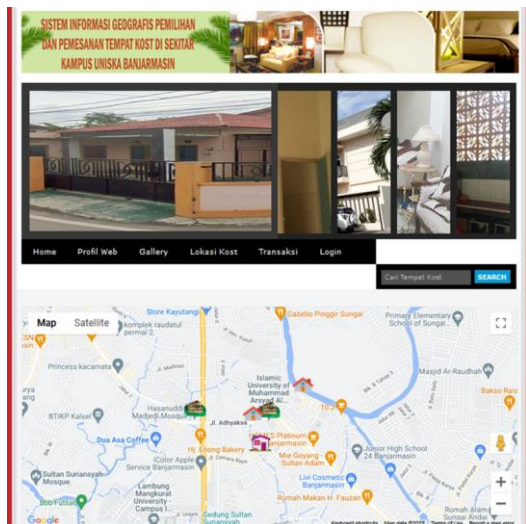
SISTEM INFORMASI GEOGRAFIS PEMILIHAN DAN PEMESANAN TEMPAT KOST DI SEKITAR KAMPUS UNISKA BANJARMASIN

Home Profil Web Gallery Lokasi Kost Transaksi Login

Cari Tempat Kost SEARCH

Map Satellite

Store Kayutangi
komplek raudatul permai 2
Gazebo Pinggir Sungai
Primary Elementary School of Sungai
Princess kacamata
Islamic University of Muhammad Arsyad Al...
Masjid Ar-Raudhah
Bakso Rai
BTIKP Kalsel
Hasanuddin Madjedi Mosque
Jl. Adhyaksa
Dua Asa Coffee
Hj. Eriong Bakery
Color Apple Service Banjarmasin
Platinum Banjarmasin
Mie Goyang Sultan Adam
Junior High School 26 Banjarmasin
Sultan Suriansyah Mosque
Lambung Mangkurat University - Campus I
Livi Cosmetic Banjarmasin
Rumah Makan H. Fauzan
Gedung Sultan Suriansyah
Rumah Alam
Google
Keyboard shortcuts Map data ©2023 Terms of Use Report a map error